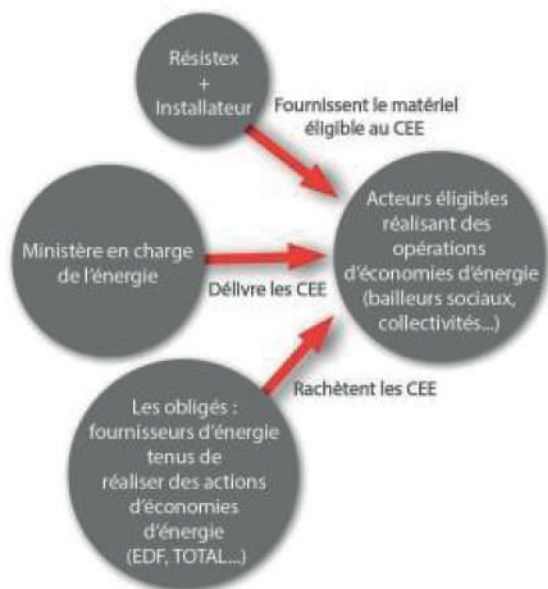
Résistex
+
Installateur

Fournissent le matériel éligible au CEE

Acteurs éligibles réalisant des opérations d'économies d'énergie (bailleurs sociaux, collectivités...)

Ministère en charge de l'énergie

Délivre les CEE

Rachètent les CEE

Les obligés : fournisseurs d'énergie tenus de réaliser des actions d'économies d'énergie (EDF, TOTAL...)